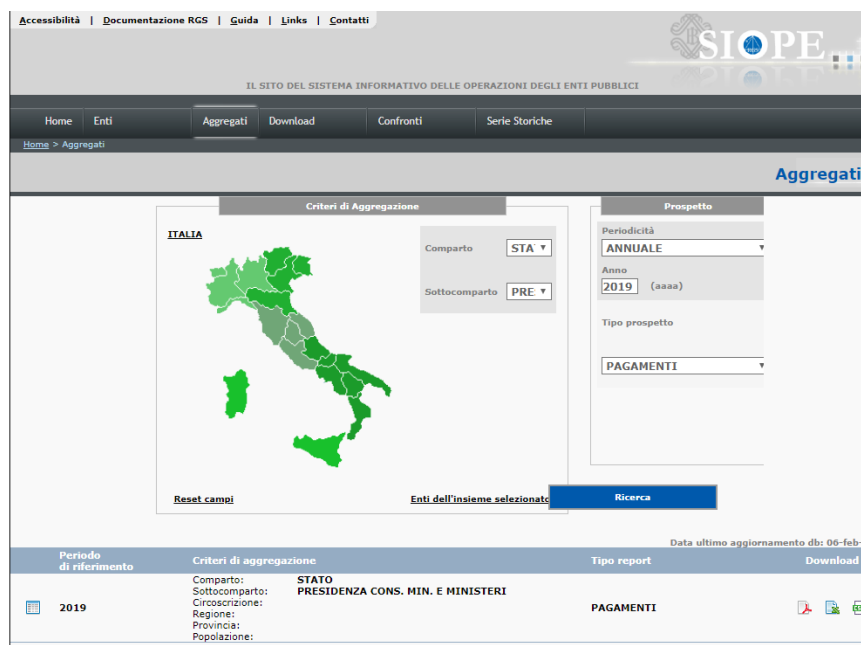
Accessibilità | Documentazione RGS | Guida | Links | Contatti

SIOPE

IL SITO DEL SISTEMA INFORMATIVO DELLE OPERAZIONI DEGLI ENTI PUBBLICI

Home Enti Aggregati Download Confronti Serie Storiche

Home > Aggregati

Aggregati

Criteri di Aggregazione

ITALIA

Comparto STA

Sottocomparto PRE

Prospetto

Periodicità
ANNUALE

Anno
2019 (aaaa)

Tipo prospetto

PAGAMENTI

Reset campi

Enti dell'insieme selezionato

Ricerca

Data ultimo aggiornamento db: 06-feb-

| Periodo di riferimento | Criteri di aggregazione | | Tipo report | Download |
|---|---|---|---|---|
| 2019 | Comparto: Sottocomparto: Circoscrizione: Regione: Provincia: Popolazione: | STATO PRESIDENZA CONS. MIN. E MINISTERI | PAGAMENTI | |